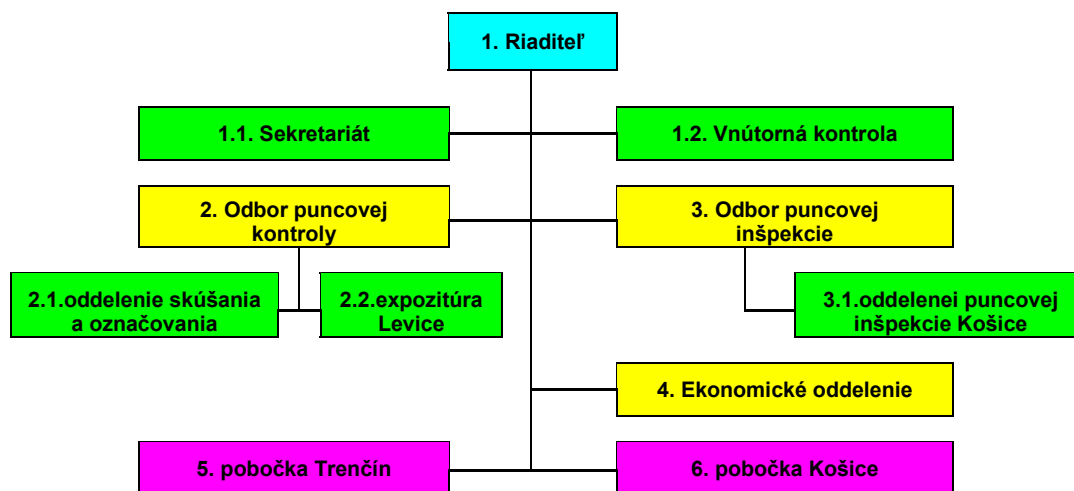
1. Riaditeľ

1.1. Sekretariát

1.2. Vnútorná kontrola

2. Odbor puncovej kontroly

3. Odbor puncovej inšpekcie

2.1.oddelenie skúšania a označovania

2.2.expozitúra Levice

3.1.oddelenei puncovej inšpekcie Košice

4. Ekonomické oddelenie

5. pobočka Trenčín

6. pobočka Košice